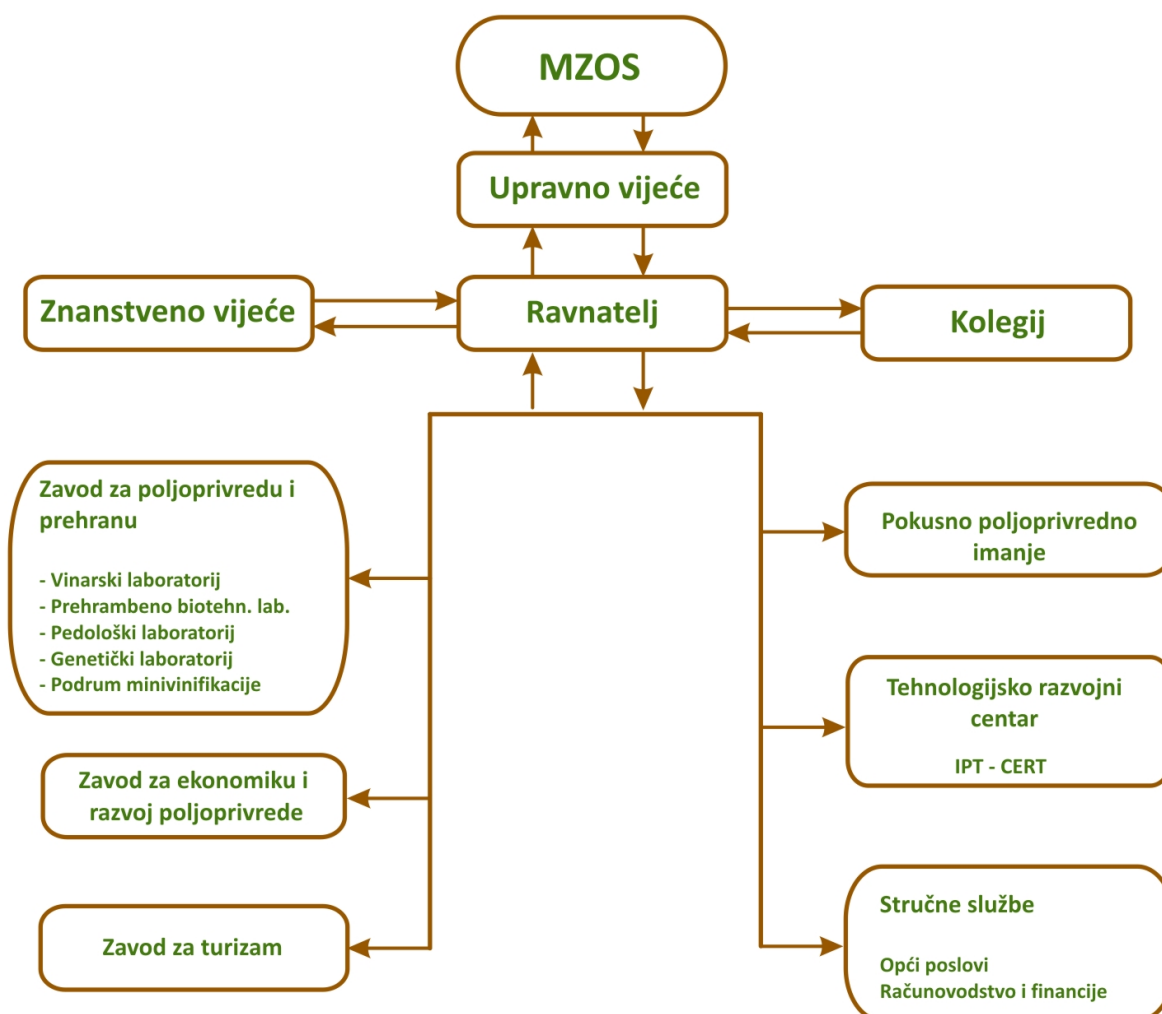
MZOS

Upravno vijeće

Znanstveno vijeće

Ravnatelj

Kolegij

Zavod za poljoprivredu i prehranu

- Vinarski laboratorij
- Prehrambeno biotehn. lab.
- Pedološki laboratorij
- Genetički laboratorij
- Podrum minivinifikacije

Zavod za ekonomiku i razvoj poljoprivrede

Zavod za turizam

Pokusno poljoprivredno imanje

Tehnologijsko razvojni centar

IPT - CERT

Stručne službe

Opći poslovi
Računovodstvo i financije